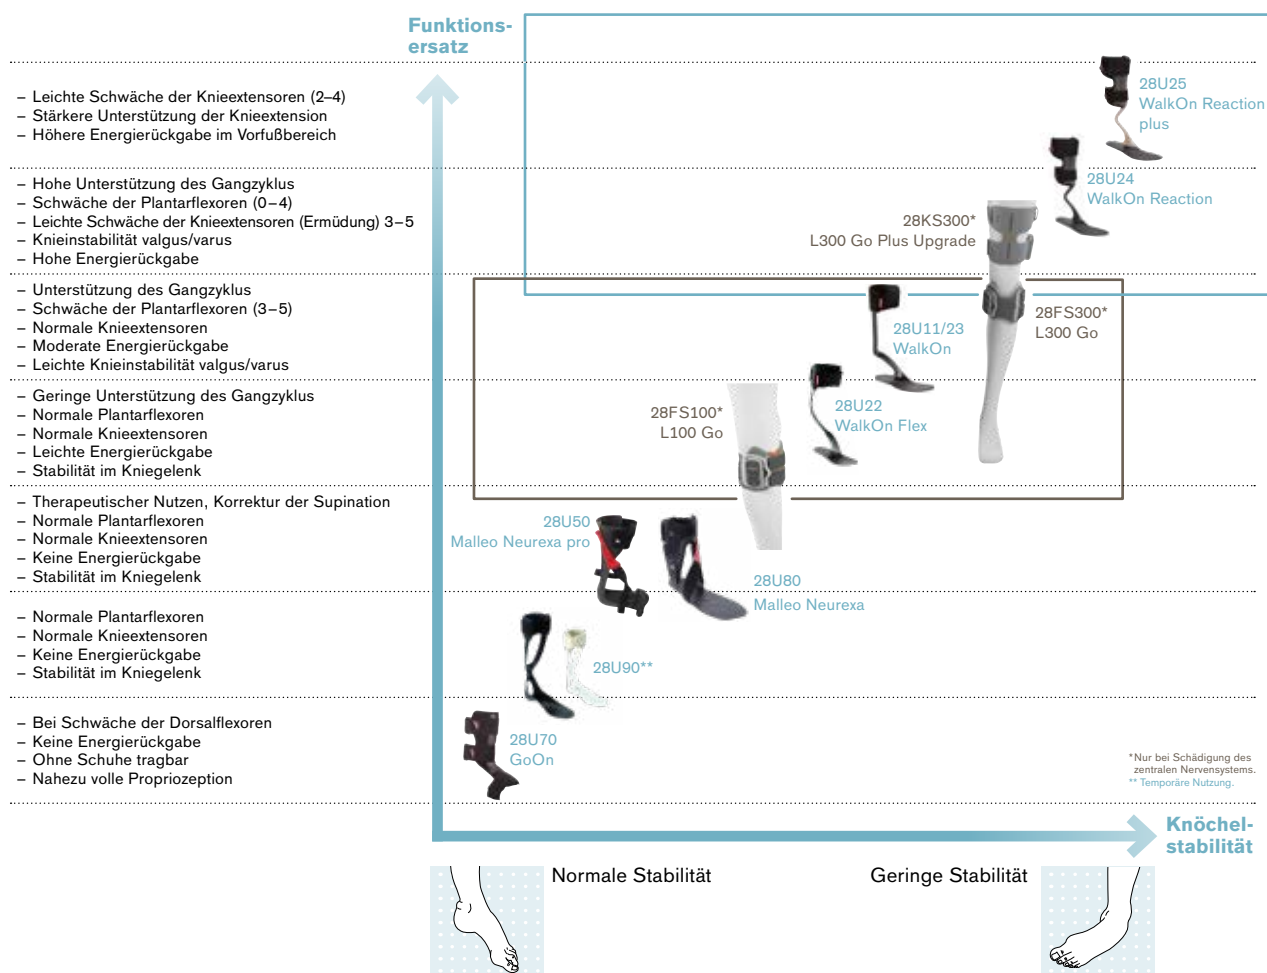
Funktionsersatz

– Leichte Schwäche der Knieextensoren (2–4)
– Stärkere Unterstützung der Knieextension
– Höhere Energierückgabe im Vorfußbereich

– Hohe Unterstützung des Gangzyklus
– Schwäche der Plantarflexoren (0–4)
– Leichte Schwäche der Knieextensoren (Ermüdung) 3–5
– Knieinstabilität valgus/varus
– Hohe Energierückgabe

– Unterstützung des Gangzyklus
– Schwäche der Plantarflexoren (3–5)
– Normale Knieextensoren
– Moderate Energierückgabe
– Leichte Knieinstabilität valgus/varus

– Geringe Unterstützung des Gangzyklus
– Normale Plantarflexoren
– Normale Knieextensoren
– Leichte Energierückgabe
– Stabilität im Kniegelenk

– Therapeutischer Nutzen, Korrektur der Supination
– Normale Plantarflexoren
– Normale Knieextensoren
– Keine Energierückgabe
– Stabilität im Kniegelenk

– Normale Plantarflexoren
– Normale Knieextensoren
– Keine Energierückgabe
– Stabilität im Kniegelenk

– Bei Schwäche der Dorsalflexoren
– Keine Energierückgabe
– Ohne Schuhe tragbar
– Nahezu volle Propriozeption

28U25
WalkOn Reaction plus

28U24
WalkOn Reaction

28KS300*
L300 Go Plus Upgrade

28FS300*
L300 Go

28U11/23
WalkOn

28U22
WalkOn Flex

28FS100*
L100 Go

28U50
Malleo Neurexa pro

28U80
Malleo Neurexa

28U90**

28U70
GoOn

*Nur bei Schädigung des zentralen Nervensystems.
** Temporäre Nutzung.

Knöchelstabilität

Normale Stabilität

Geringe Stabilität